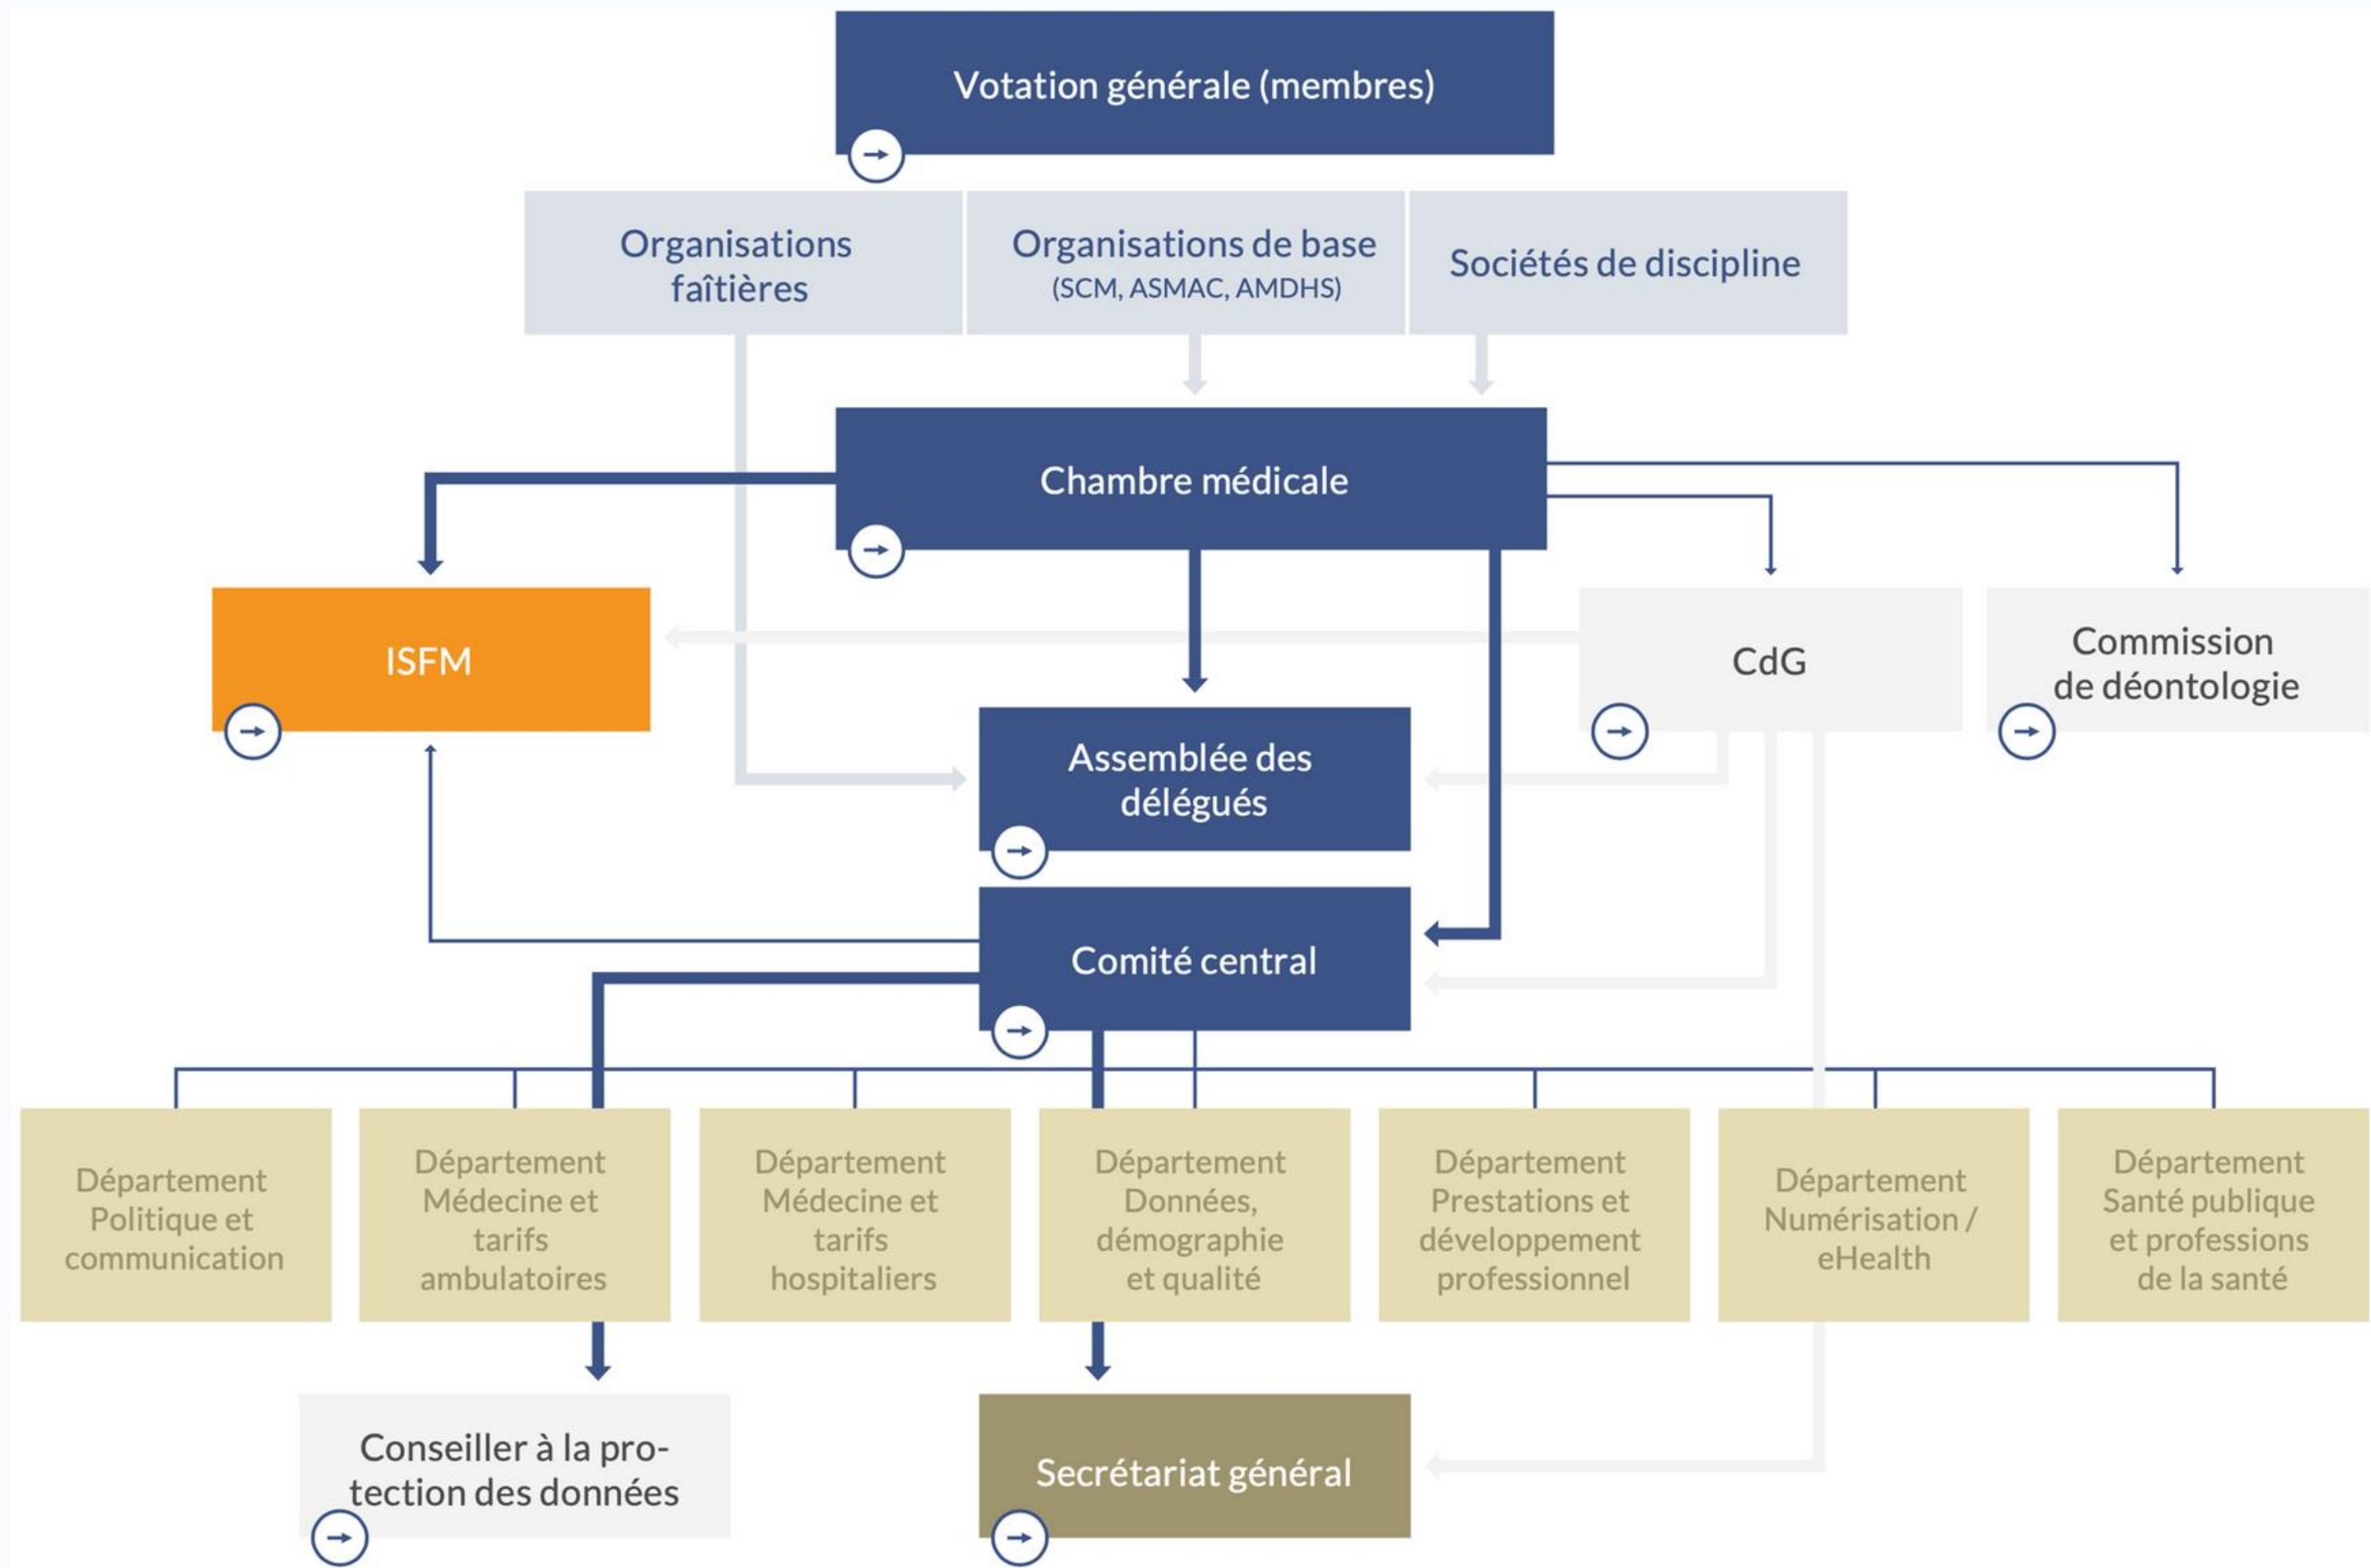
Votation générale (membres)

Organisations faîtières

Organisations de base
(SCM, ASMAC, AMDHS)

Sociétés de discipline

Chambre médicale

ISFM

CdG

Commission de déontologie

Assemblée des délégués

Comité central

Département Politique et communication

Département Médecine et tarifs ambulatoires

Département Médecine et tarifs hospitaliers

Département Données, démographie et qualité

Département Prestations et développement professionnel

Département Numérisation / eHealth

Département Santé publique et professions de la santé

Conseiller à la protection des données

Secrétariat général